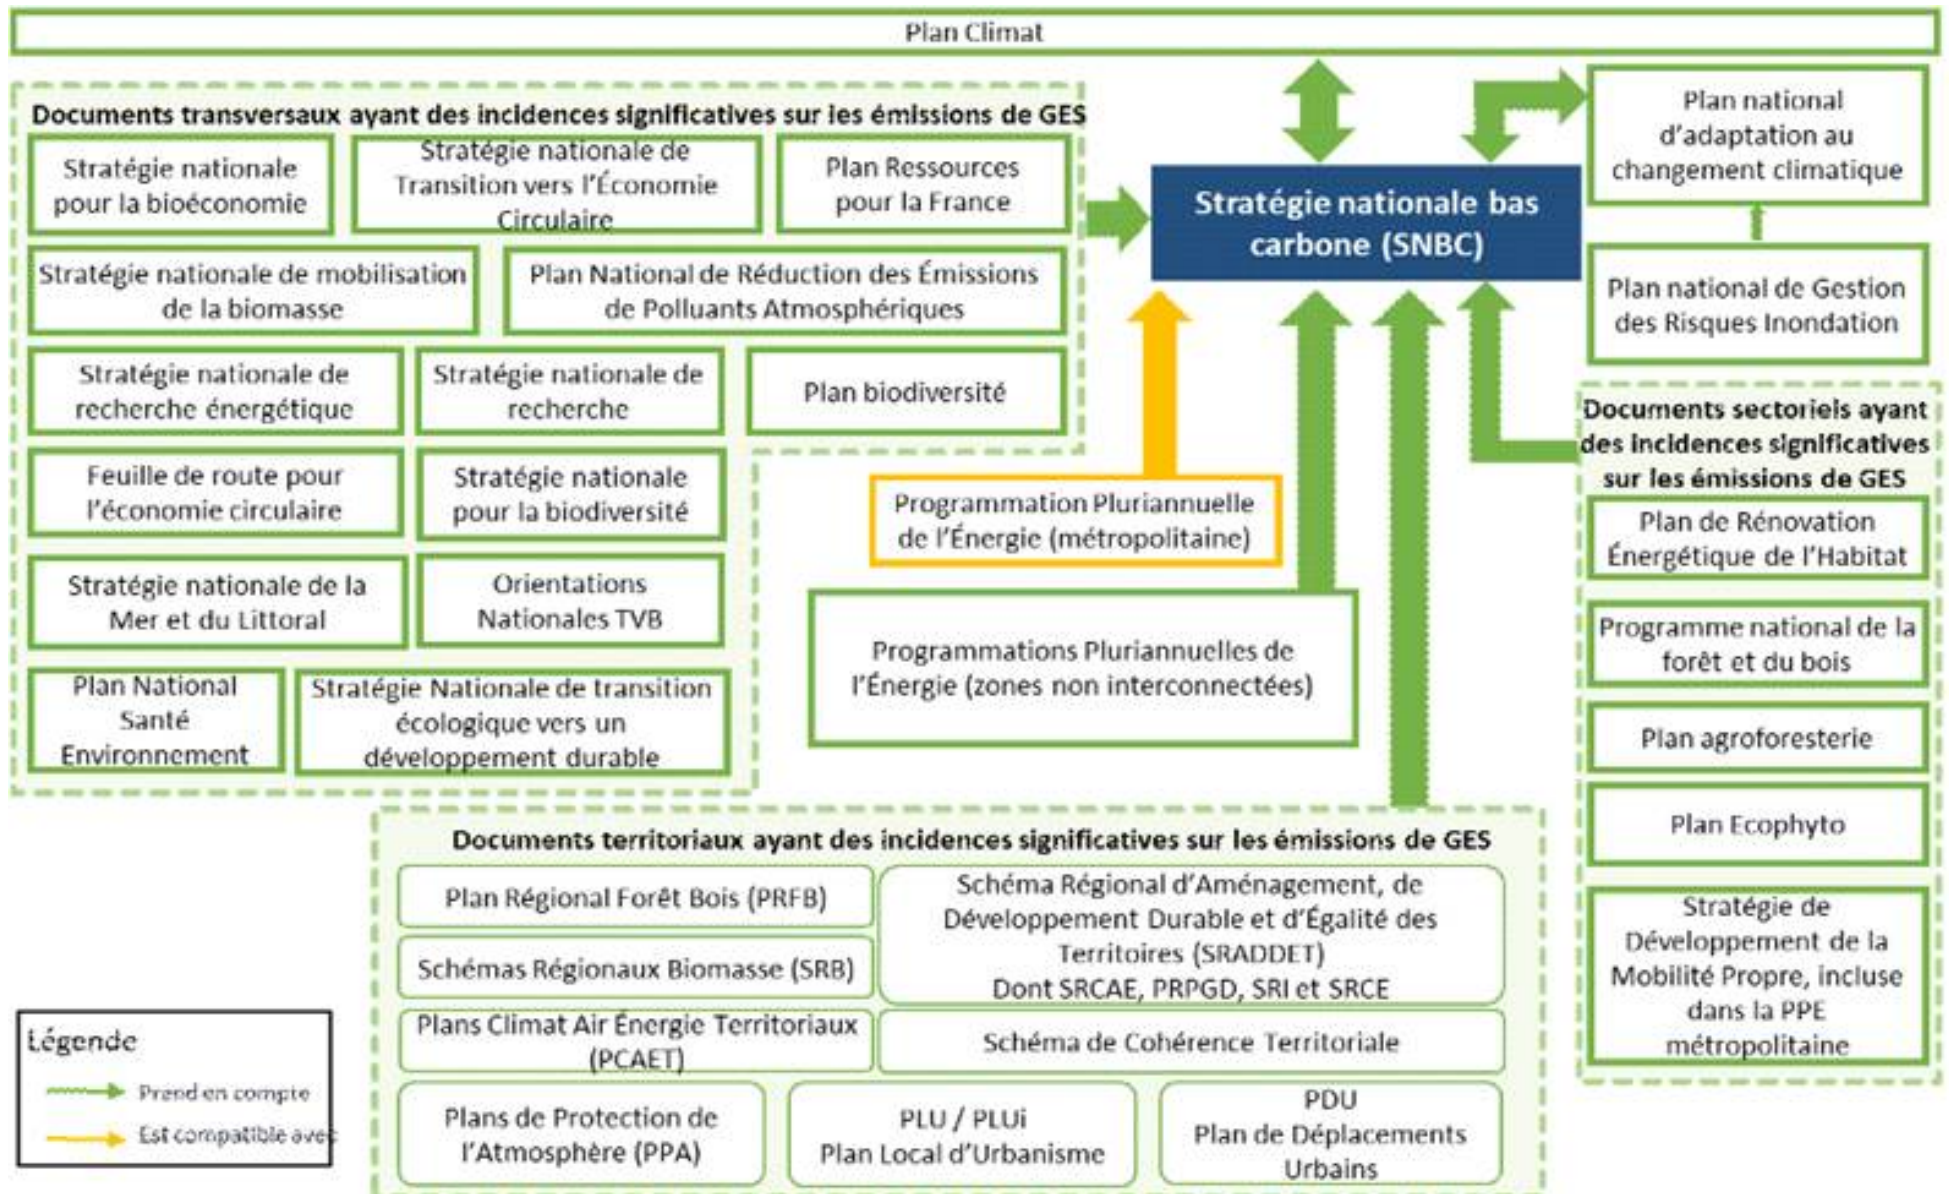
Plan Climat

Documents transversaux ayant des incidences significatives sur les émissions de GES

Stratégie nationale pour la bioéconomie

Stratégie nationale de Transition vers l'Économie Circulaire

Plan Ressources pour la France

Stratégie nationale de mobilisation de la biomasse

Plan National de Réduction des Émissions de Polluants Atmosphériques

Stratégie nationale de recherche énergétique

Stratégie nationale de recherche

Plan biodiversité

Feuille de route pour l'économie circulaire

Stratégie nationale pour la biodiversité

Stratégie nationale de la Mer et du Littoral

Orientations Nationales TVB

Plan National Santé Environnement

Stratégie Nationale de transition écologique vers un développement durable

Stratégie nationale bas carbone (SNBC)

Plan national d'adaptation au changement climatique

Plan national de Gestion des Risques Inondation

Programmation Pluriannuelle de l'Énergie (métropolitaine)

Programmations Pluriannuelles de l'Énergie (zones non interconnectées)

Documents sectoriels ayant des incidences significatives sur les émissions de GES

Plan de Rénovation Énergétique de l'Habitat

Programme national de la forêt et du bois

Plan agroforesterie

Plan Ecophyto

Stratégie de Développement de la Mobilité Propre, incluse dans la PPE métropolitaine

Documents territoriaux ayant des incidences significatives sur les émissions de GES

Plan Régional Forêt Bois (PRFB)

Schéma Régional d'Aménagement, de Développement Durable et d'Égalité des Territoires (SRADDET) Dont SRCAE, PRPGD, SRI et SRCE

Schémas Régionaux Biomasse (SRB)

Plans Climat Air Énergie Territoriaux (PCAET)

Schéma de Cohérence Territoriale

Plans de Protection de l'Atmosphère (PPA)

PLU / PLUi Plan Local d'Urbanisme

PDU Plan de Déplacements Urbains

Légende

Prend en compte

Est compatible avec